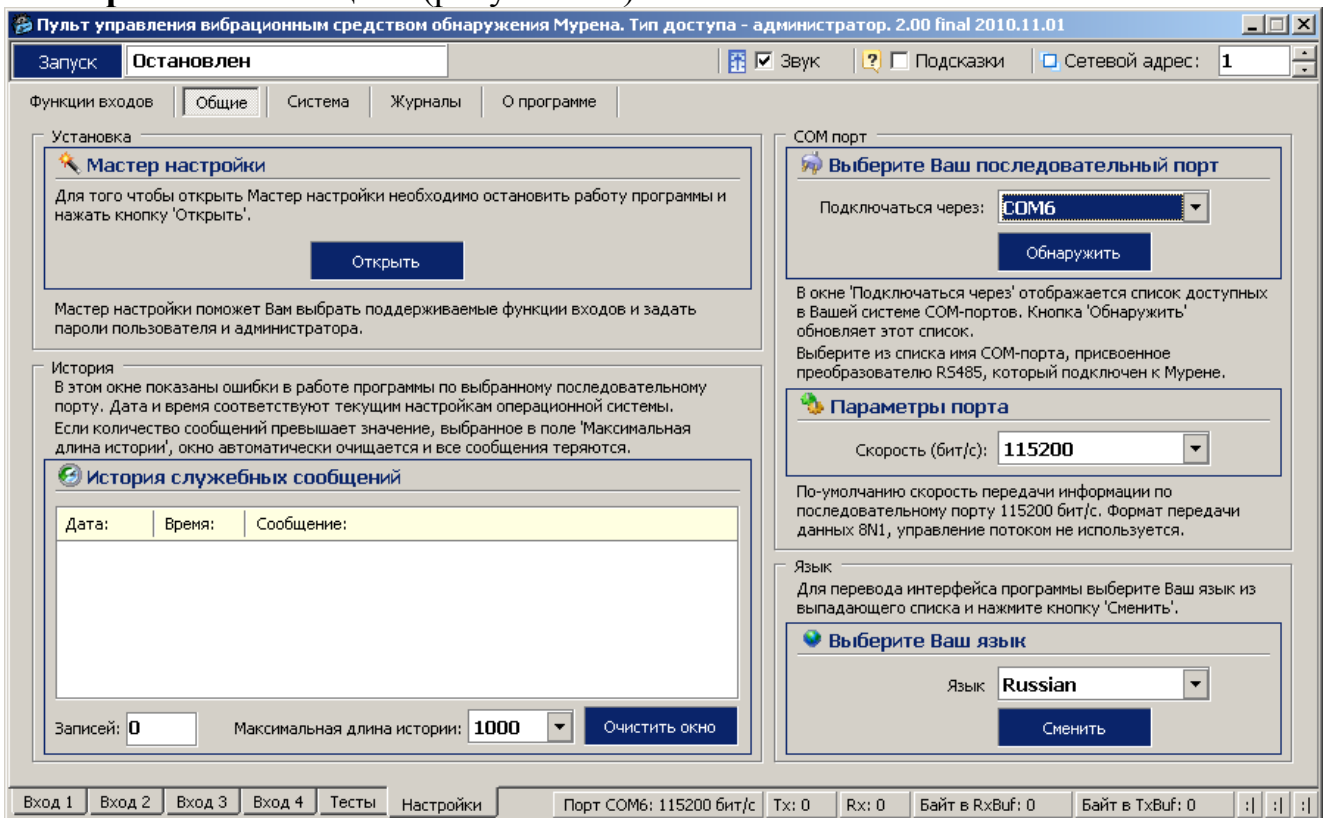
Пульт управления вибрационным средством обнаружения Мурена. Тип доступа - администратор. 2.00 final 2010.11.01

Запуск | Остановлен | Звук | Подсказки | Сетевой адрес: 1

Функции входов | Общие | Система | Журналы | О программе

Установка

Мастер настройки

Для того чтобы открыть Мастер настройки необходимо остановить работу программы и нажать кнопку 'Открыть'.

Открыть

Мастер настройки поможет Вам выбрать поддерживаемые функции входов и задать пароли пользователя и администратора.

История

В этом окне показаны ошибки в работе программы по выбранному последовательному порту. Дата и время соответствуют текущим настройкам операционной системы. Если количество сообщений превышает значение, выбранное в поле 'Максимальная длина истории', окно автоматически очищается и все сообщения теряются.

История служебных сообщений

| Дата: | Время: | Сообщение: |
|---|---|---|

Записей: 0 Максимальная длина истории: 1000 Очистить окно

COM порт

Выберите Ваш последовательный порт

Подключаться через: COM6

Обнаружить

В окне 'Подключаться через' отображается список доступных в Вашей системе COM-портов. Кнопка 'Обнаружить' обновляет этот список.

Выберите из списка имя COM-порта, присвоенное преобразователю RS485, который подключен к Мурене.

Параметры порта

Скорость (бит/с): 115200

По-умолчанию скорость передачи информации по последовательному порту 115200 бит/с. Формат передачи данных 8N1, управление потоком не используется.

Язык

Для перевода интерфейса программы выберите Ваш язык из выпадающего списка и нажмите кнопку 'Сменить'.

Выберите Ваш язык

Язык Russian

Сменить

Вход 1 | Вход 2 | Вход 3 | Вход 4 | Тесты | Настройки | Порт COM6: 115200 бит/с | Tx: 0 | Rx: 0 | Байт в RxBuf: 0 | Байт в TxBuf: 0